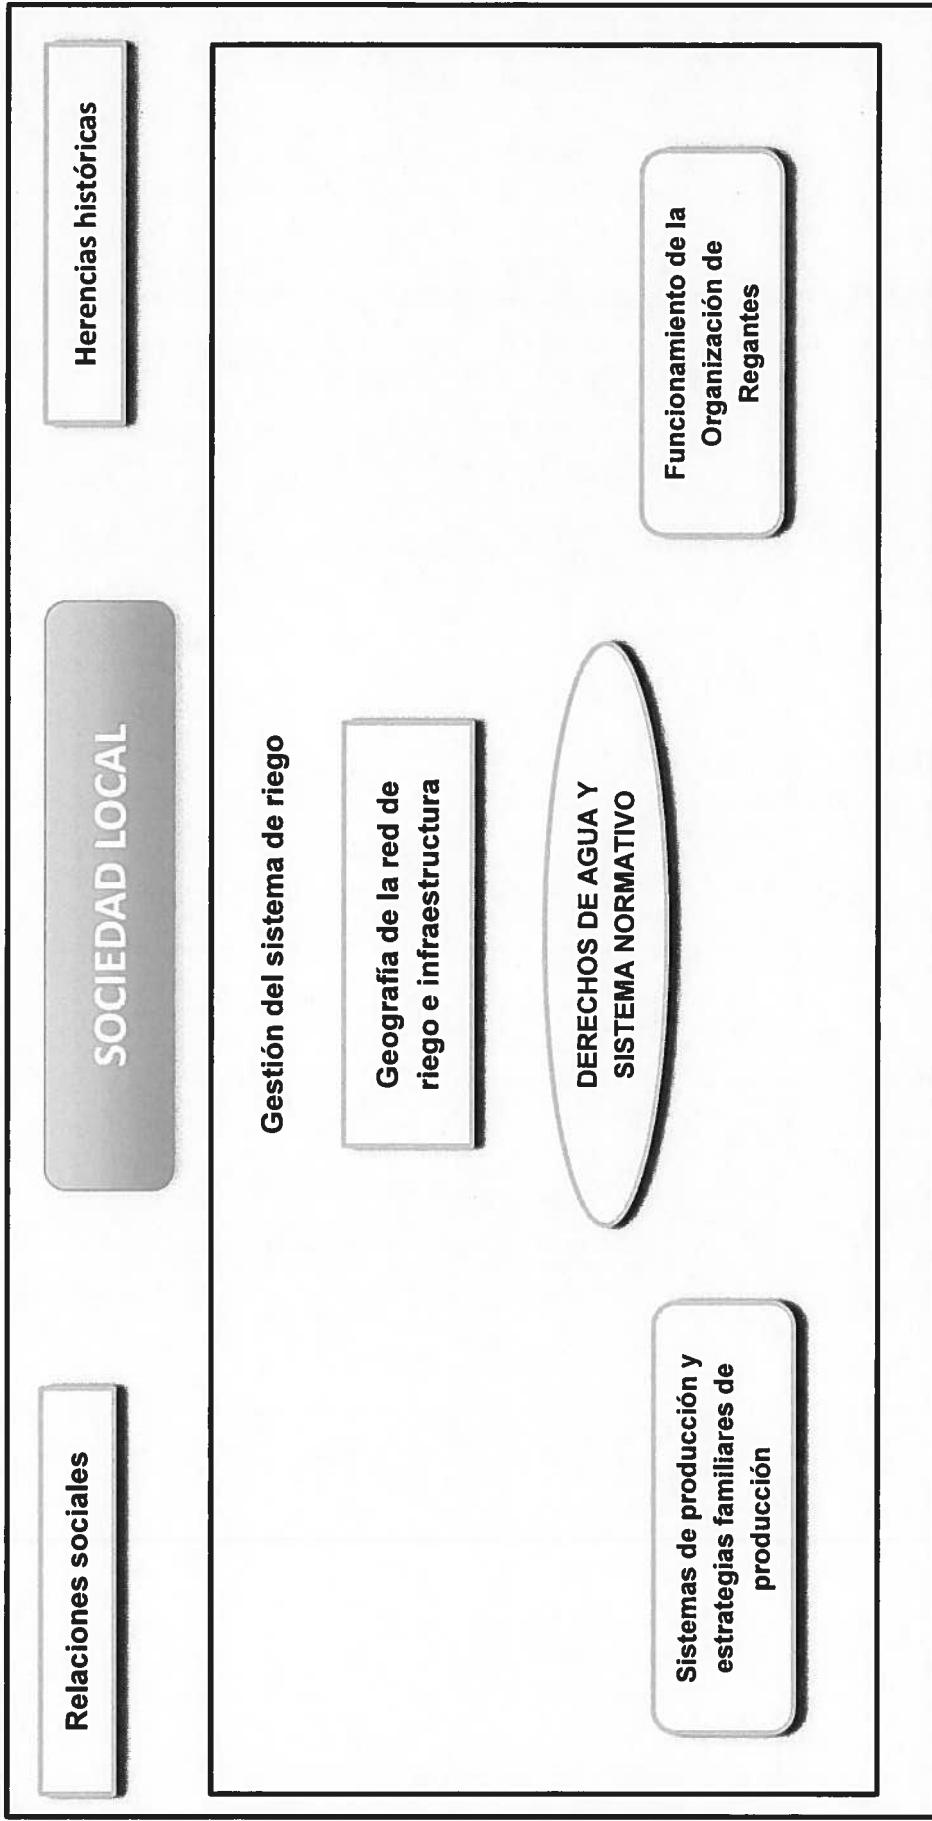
Herencias históricas

SOCIEDAD LOCAL

Relaciones sociales

Gestión del sistema de riego

Funcionamiento de la Organización de Regantes

Geografía de la red de riego e infraestructura

DERECHOS DE AGUA Y SISTEMA NORMATIVO

Sistemas de producción y estrategias familiares de producción